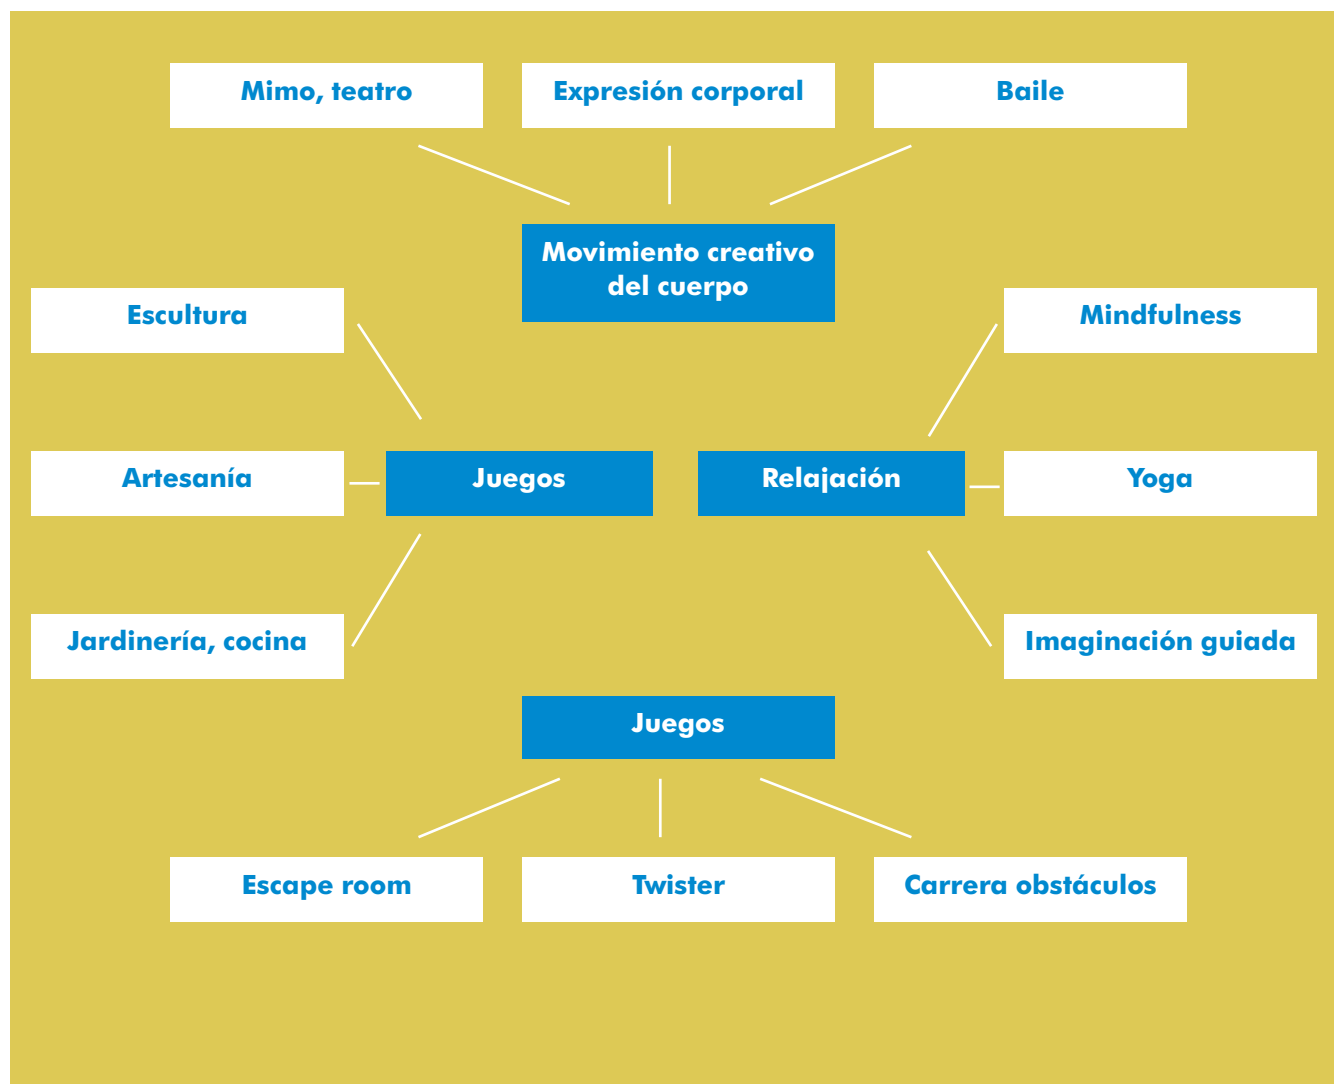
Mimo, teatro

Expresión corporal

Baile

Movimiento creativo del cuerpo

Escultura

Mindfulness

Artesanía

Juegos

Relajación

Yoga

Jardinería, cocina

Imaginación guiada

Juegos

Escape room

Twister

Carrera obstáculos